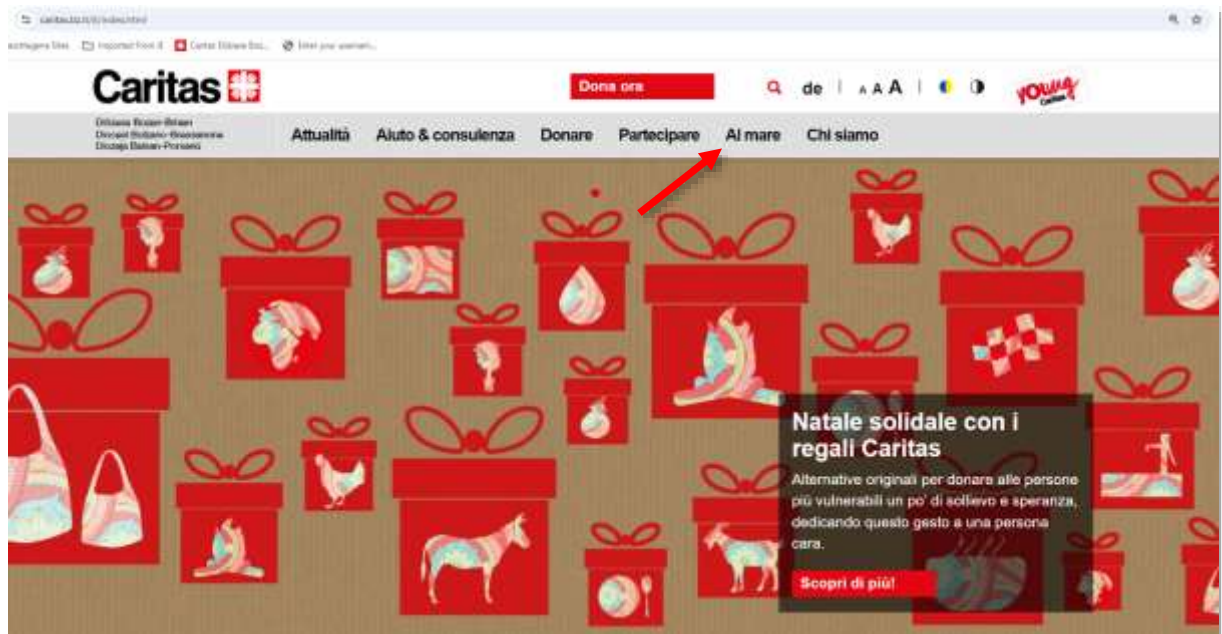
caritas.bz.it/it/index.html

Imported From IE | Caritas Diözese Boz... | Enter your username...

Caritas

Diözese Bozen-Brixen
Diocesi Bolzano-Bressanone
Diozeja Balsan-Porsenü

Dona ora

de | A A A |

young Caritas

Attualità Aiuto & consulenza Donare Partecipare Al mare Chi siamo

Natale solidale con i regali Caritas

Alternative originali per donare alle persone più vulnerabili un po' di sollievo e speranza, dedicando questo gesto a una persona cara.

Scopri di più!